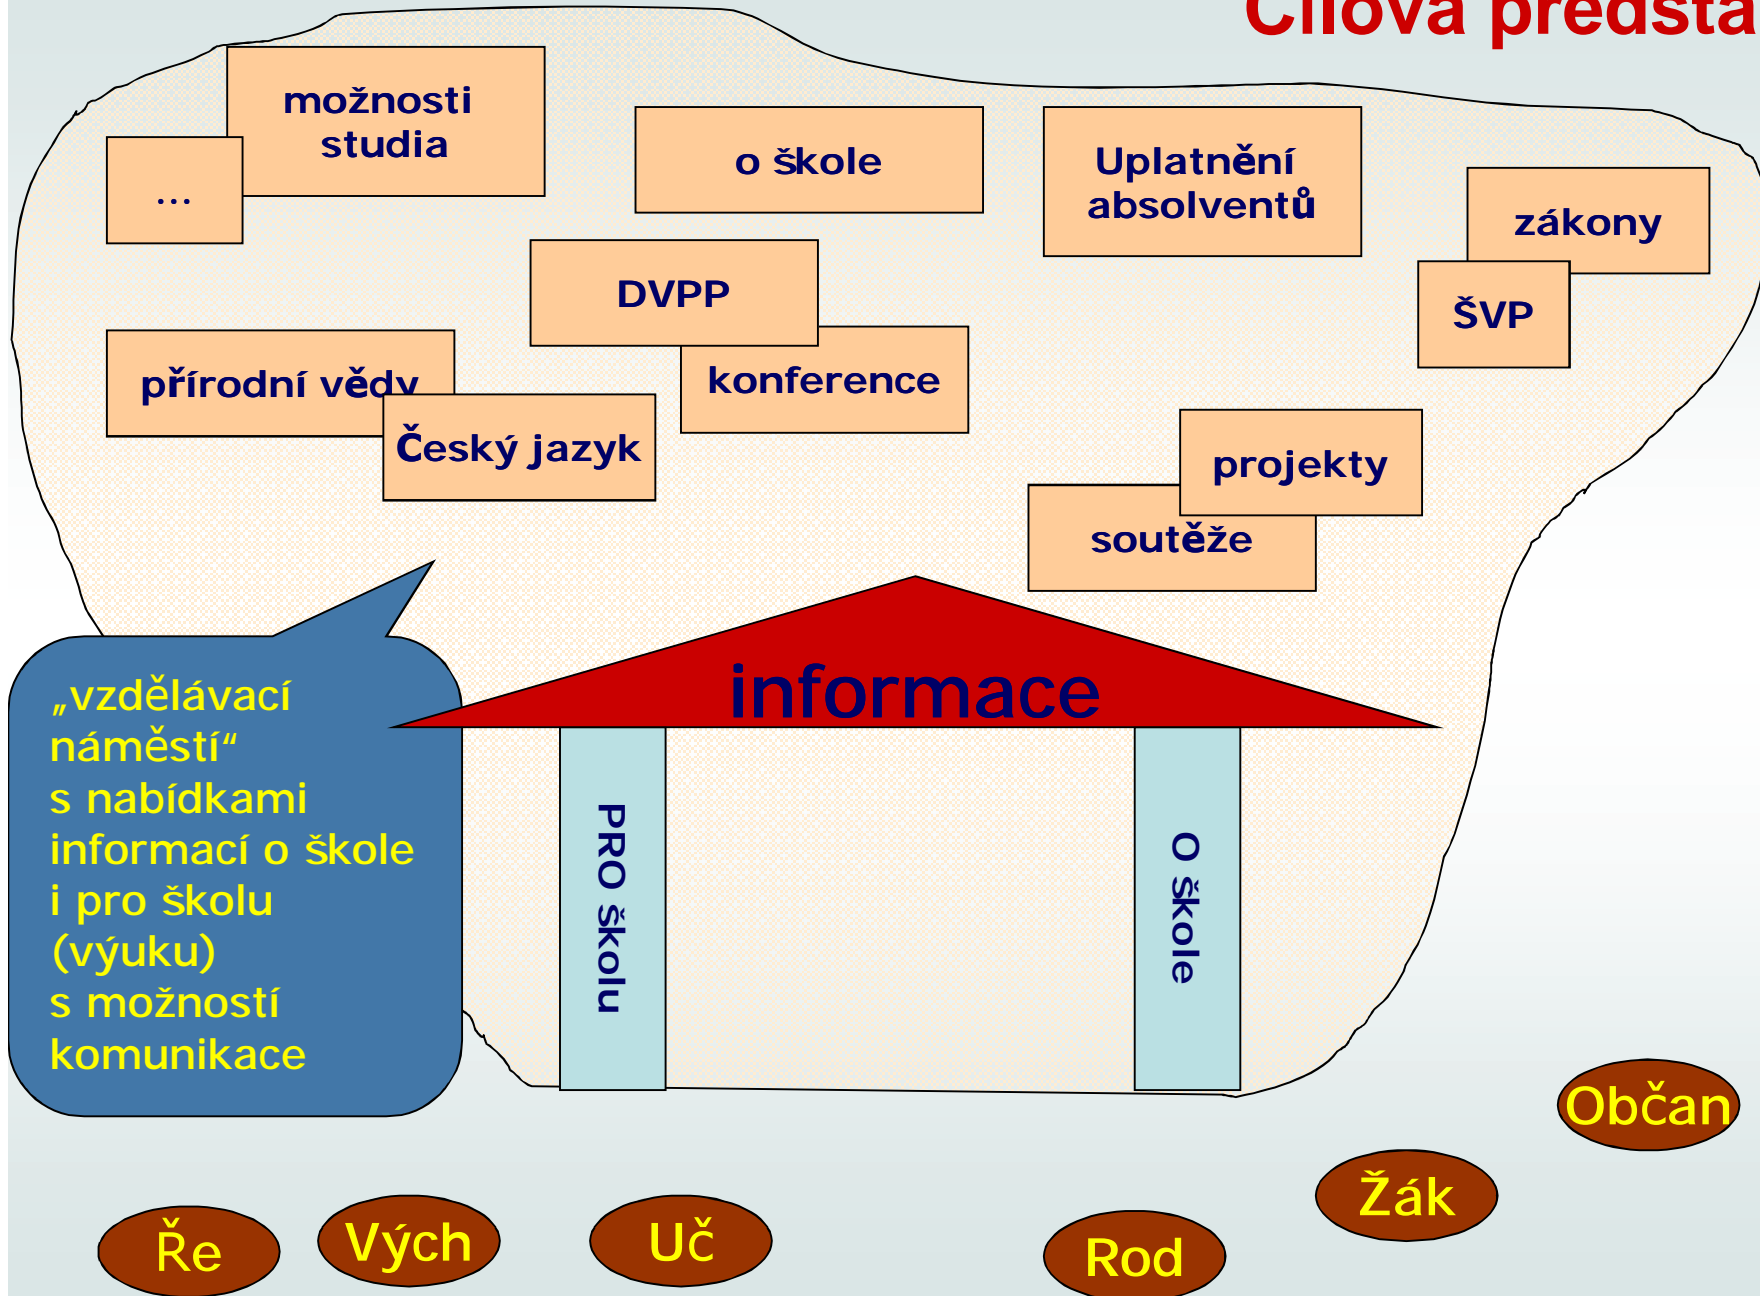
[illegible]

možnosti studia

...

o škole

Uplatnění absolventů

zákony

ŠVP

DVPP

konference

přírodní vědy

Český jazyk

projekty

soutěže

„vzdělávací náměstí“ s nabídkami informací o škole i pro školu (výuku) s možností komunikace

informace

PRO školu

O škole

Občan

Žák

Re

Vých

Uč

Rod